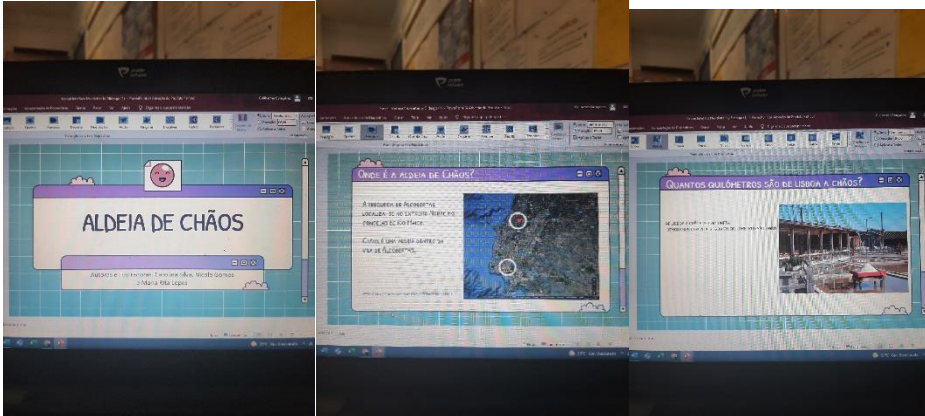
ALDEIA DE CHÃOS

Autores: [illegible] Silva, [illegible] Gomes e Maria Rita Lopes

Onde é a aldeia de Chãos?

A freguesia de Alcobertas localiza-se no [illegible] de Rio Maior.

Chãos é uma aldeia dentro da vila de Alcobertas.

Quantos quilómetros são de Lisboa a Chãos?

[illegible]